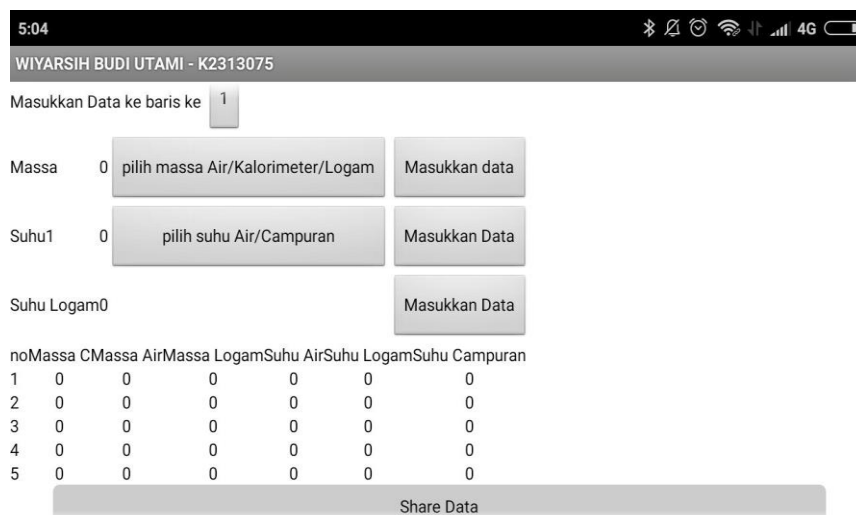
5:04 4G

WIYARSIH BUDI UTAMI - K2313075

Masukkan Data ke baris ke 1

Massa 0 pilih massa Air/Kalorimeter/Logam Masukkan data

Suhu1 0 pilih suhu Air/Campuran Masukkan Data

Suhu Logam0 Masukkan Data

| no | Massa C | Massa Air | Massa Logam | Suhu Air | Suhu Logam | Suhu Campuran |
|---|---|---|---|---|---|---|
| 1 | 0 | 0 | 0 | 0 | 0 | 0 |
| 2 | 0 | 0 | 0 | 0 | 0 | 0 |
| 3 | 0 | 0 | 0 | 0 | 0 | 0 |
| 4 | 0 | 0 | 0 | 0 | 0 | 0 |
| 5 | 0 | 0 | 0 | 0 | 0 | 0 |

Share Data